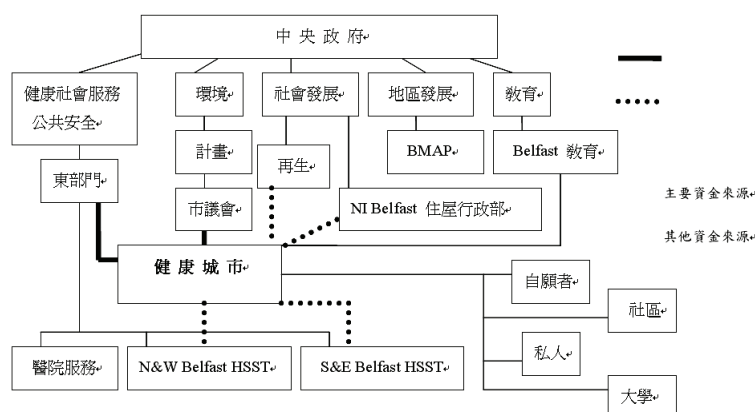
中央政府

健康社會服務 公共安全

環境

社會發展

地區發展

教育

計畫

再生

BMAP

Belfast 教育

東部門

市議會

NI Belfast 住屋行政部

健康城市

自願者

社區

私人

大學

醫院服務

N&W Belfast HSST

S&E Belfast HSST

主要資金來源

其他資金來源